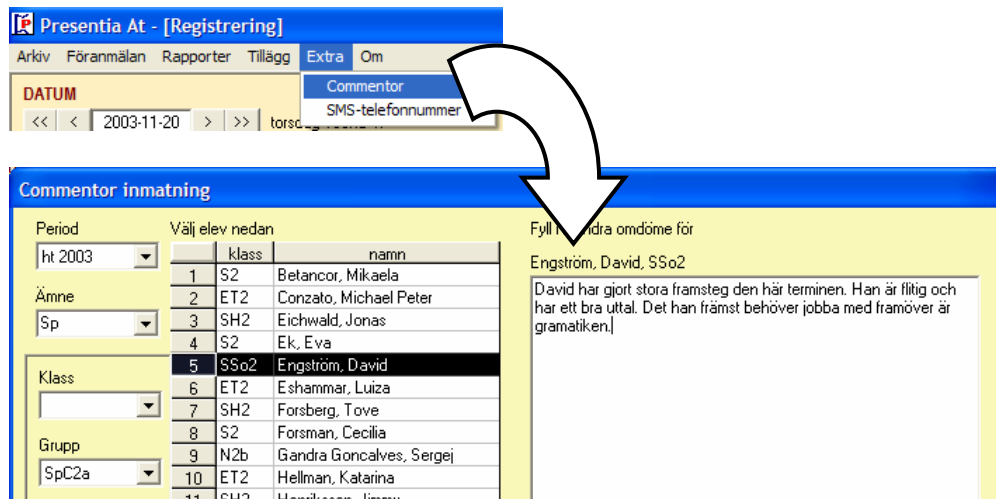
Presentia At - [Registrering]

Arkiv Föranmälan Rapporter Tillägg Extra Om

Commentor
SMS-telefonnummer

DATUM

<< < 2003-11-20 > >> torsdag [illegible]

Commentor inmatning

Period
ht 2003

Ämne
Sp

Klass

Grupp
SpC2a

Välj elev nedan

| | klass | namn |
|---|---|---|
| 1 | S2 | Betancor, Mikaela |
| 2 | ET2 | Conzato, Michael Peter |
| 3 | SH2 | Eichwald, Jonas |
| 4 | S2 | Ek, Eva |
| 5 | SSo2 | Engström, David |
| 6 | ET2 | Eshammar, Luiza |
| 7 | SH2 | Forsberg, Tove |
| 8 | S2 | Forsman, Cecilia |
| 9 | N2b | Gandra Goncalves, Sergej |
| 10 | ET2 | Hellman, Katarina |
| 11 | SH2 | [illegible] |

Fyll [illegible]ndra omdöme för

Engström, David, SSo2

David har gjort stora framsteg den här terminen. Han är flitig och har ett bra uttal. Det han främst behöver jobba med framöver är gramatiken.